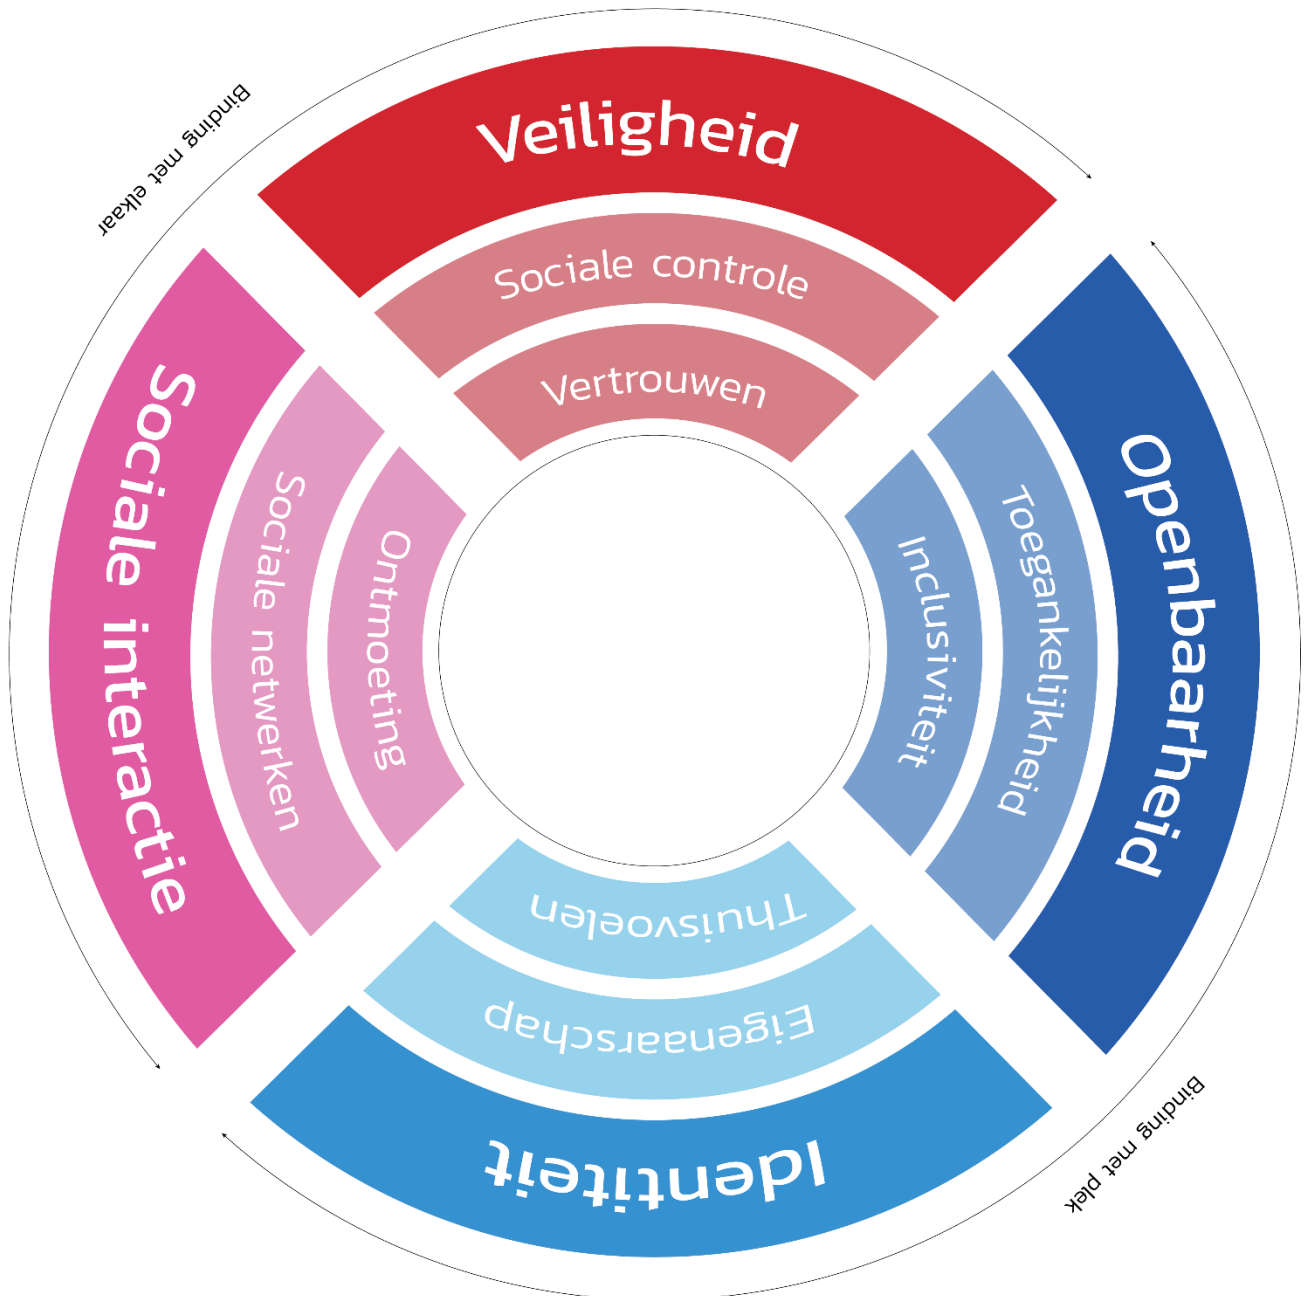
Binding met elkaar

Veiligheid
Sociale controle
Vertrouwen

Openbaarheid
Toegankelijkheid
Inclusiviteit

Identiteit
Eigenaarschap
Thuisvoelen

Sociale interactie
Sociale netwerken
Ontmoeting

Binding met plek